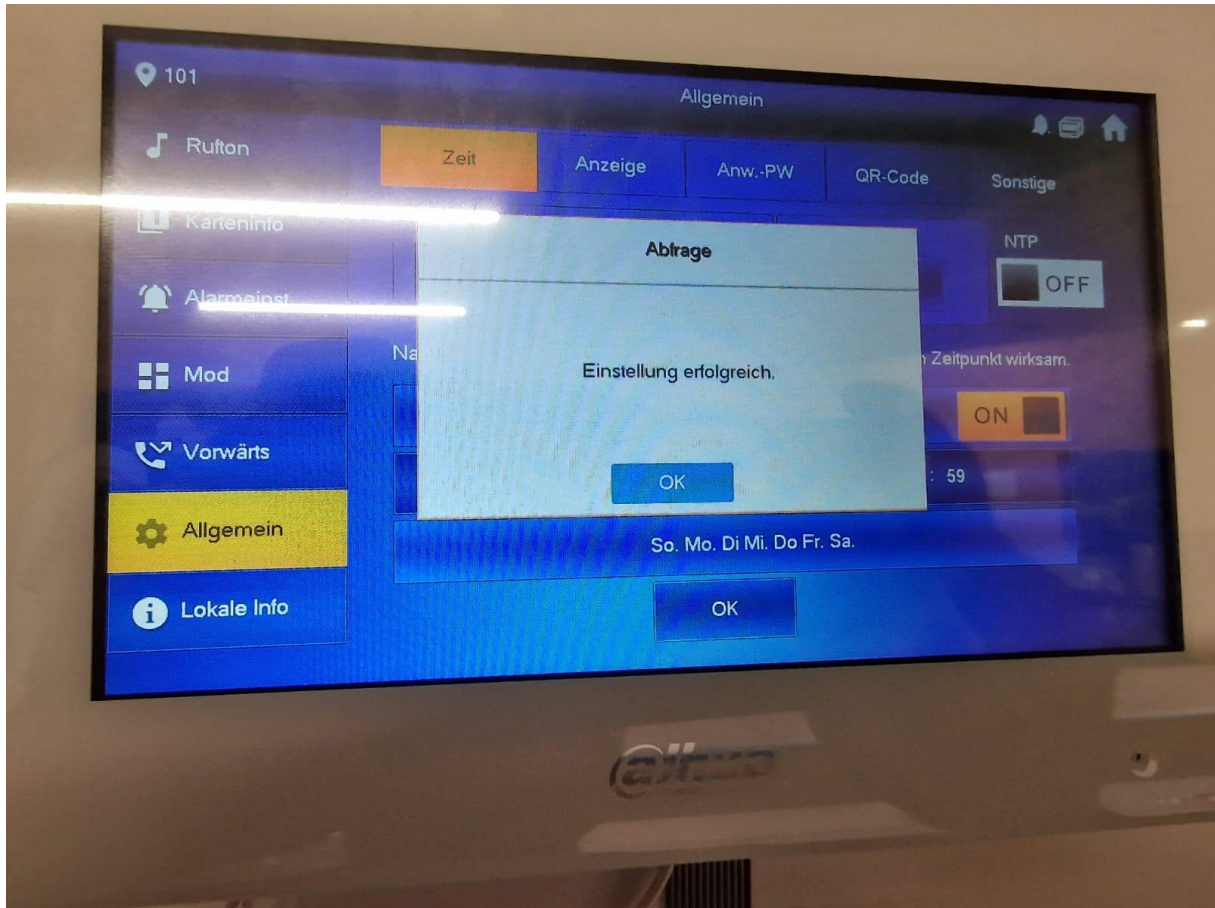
101

Allgemein

Rufton

Zeit

Anzeige

Anw.-PW

QR-Code

Sonstige

Karteninfo

Alarmeinst.

Mod

Vorwärts

Allgemein

Lokale Info

NTP

OFF

Na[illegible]

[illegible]n Zeitpunkt wirksam.

ON

: 59

So. Mo. Di Mi. Do Fr. Sa.

OK

Abfrage

Einstellung erfolgreich.

OK

alhua